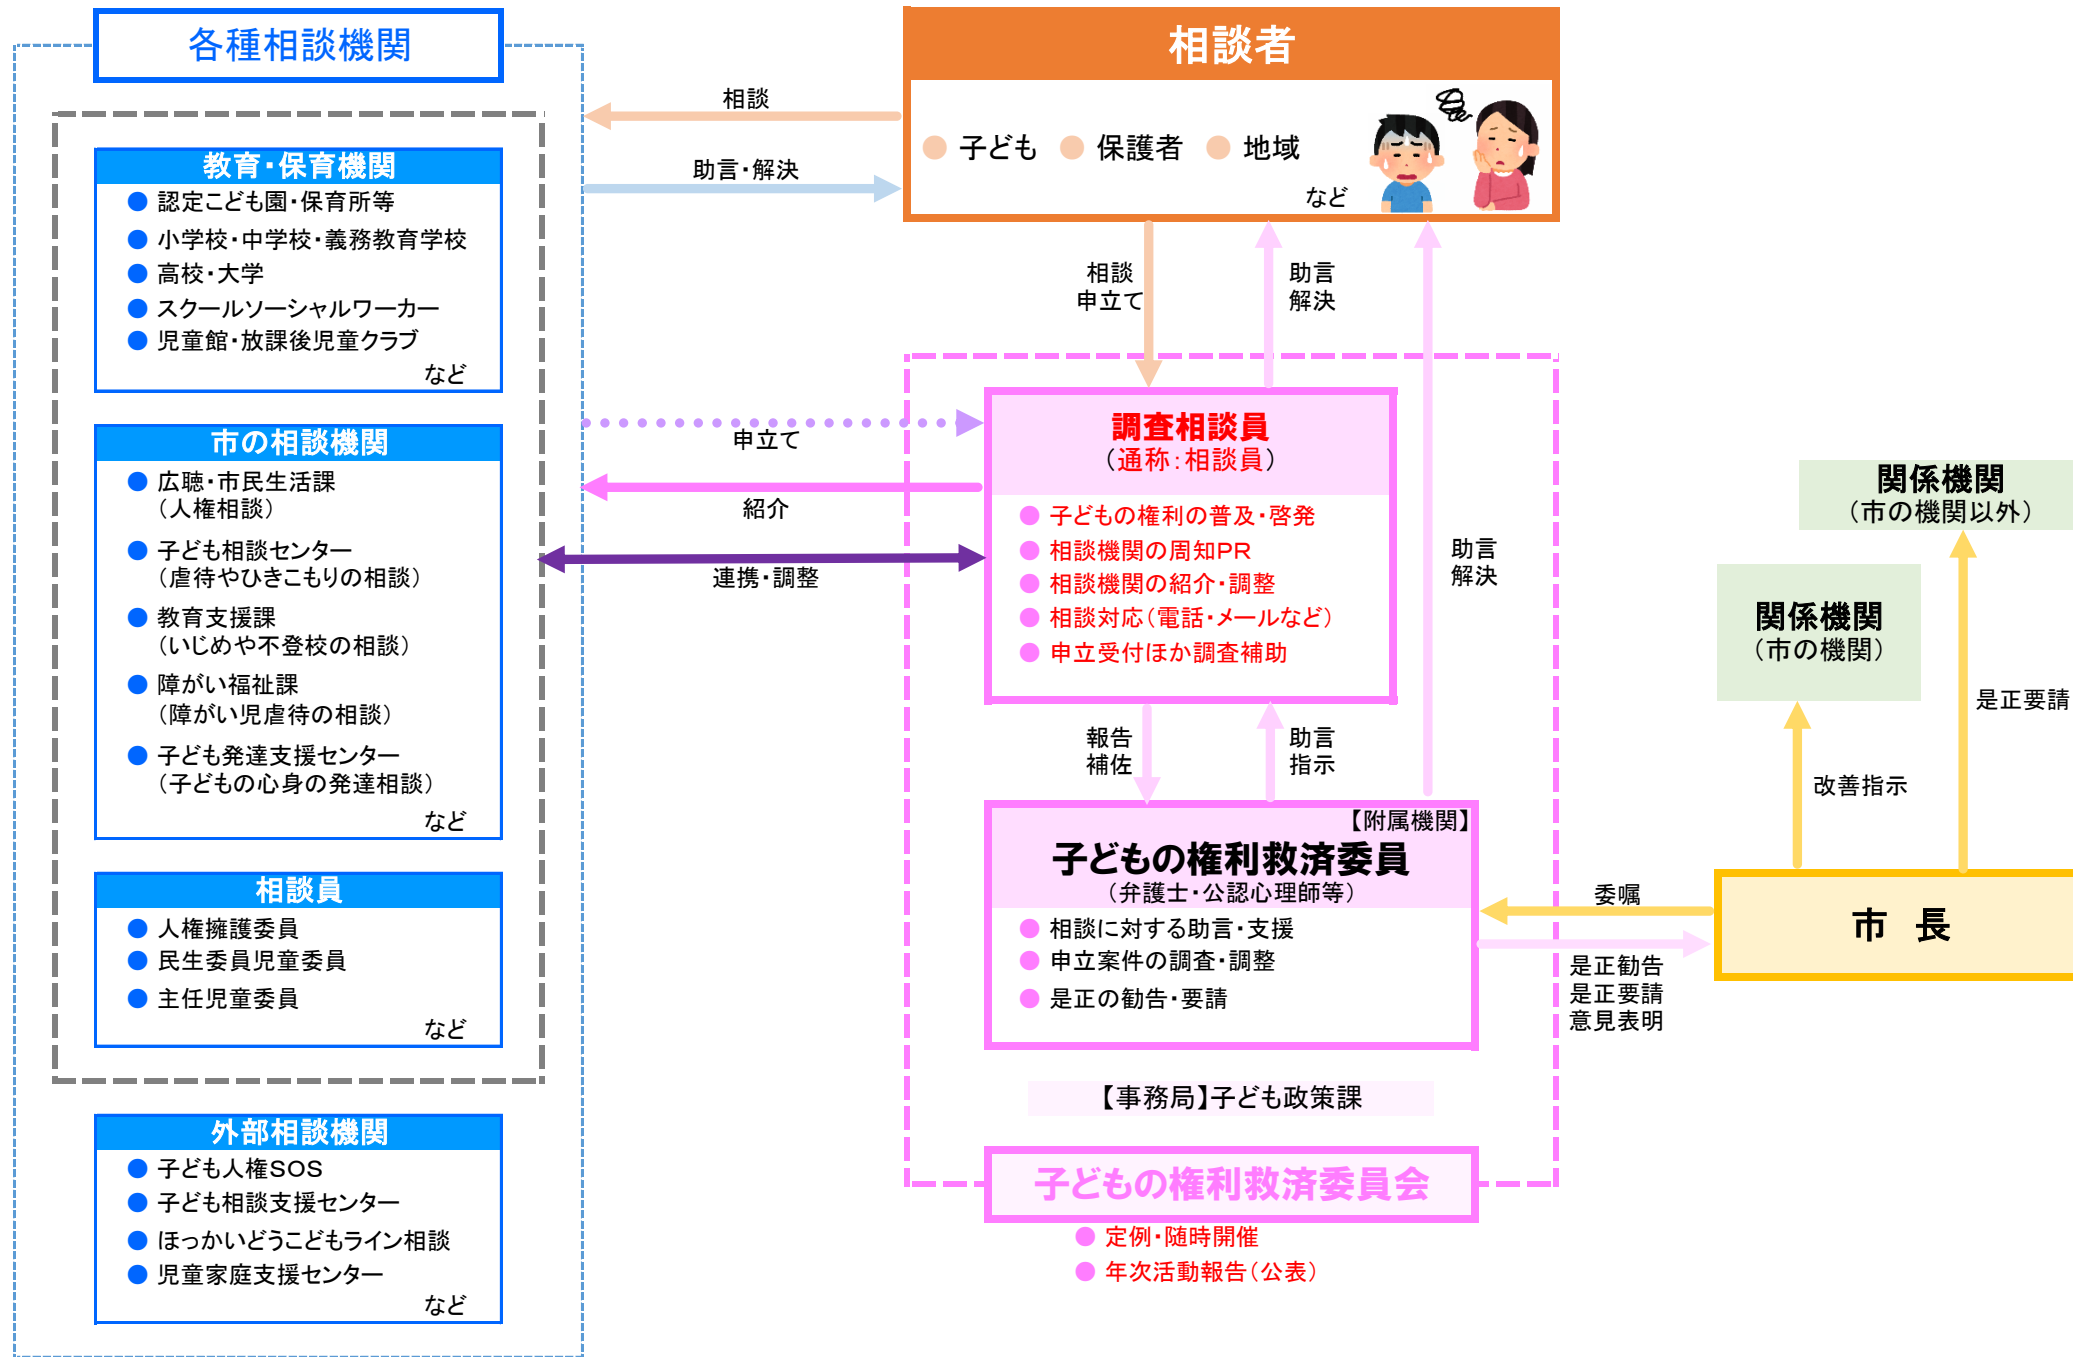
各種相談機関

教育・保育機関
● 認定こども園・保育所等
● 小学校・中学校・義務教育学校
● 高校・大学
● スクールソーシャルワーカー
● 児童館・放課後児童クラブ
など

市の相談機関
● 広聴・市民生活課（人権相談）
● 子ども相談センター（虐待やひきこもりの相談）
● 教育支援課（いじめや不登校の相談）
● 障がい福祉課（障がい児虐待の相談）
● 子ども発達支援センター（子どもの心身の発達相談）
など

相談員
● 人権擁護委員
● 民生委員児童委員
● 主任児童委員
など

外部相談機関
● 子ども人権SOS
● 子ども相談支援センター
● ほっかいどうこどもライン相談
● 児童家庭支援センター
など

相談
助言・解決

相談者
● 子ども ● 保護者 ● 地域
など

相談
申立て

助言
解決

申立て
紹介
連携・調整

調査相談員
（通称：相談員）
● 子どもの権利の普及・啓発
● 相談機関の周知PR
● 相談機関の紹介・調整
● 相談対応（電話・メールなど）
● 申立受付ほか調査補助

助言
解決

報告
補佐

助言
指示

【附属機関】
子どもの権利救済委員
（弁護士・公認心理師等）
● 相談に対する助言・支援
● 申立案件の調査・調整
● 是正の勧告・要請

【事務局】子ども政策課

子どもの権利救済委員会
● 定例・随時開催
● 年次活動報告（公表）

関係機関
（市の機関以外）

関係機関
（市の機関）

是正要請
改善指示

委嘱
是正勧告
是正要請
意見表明

市 長